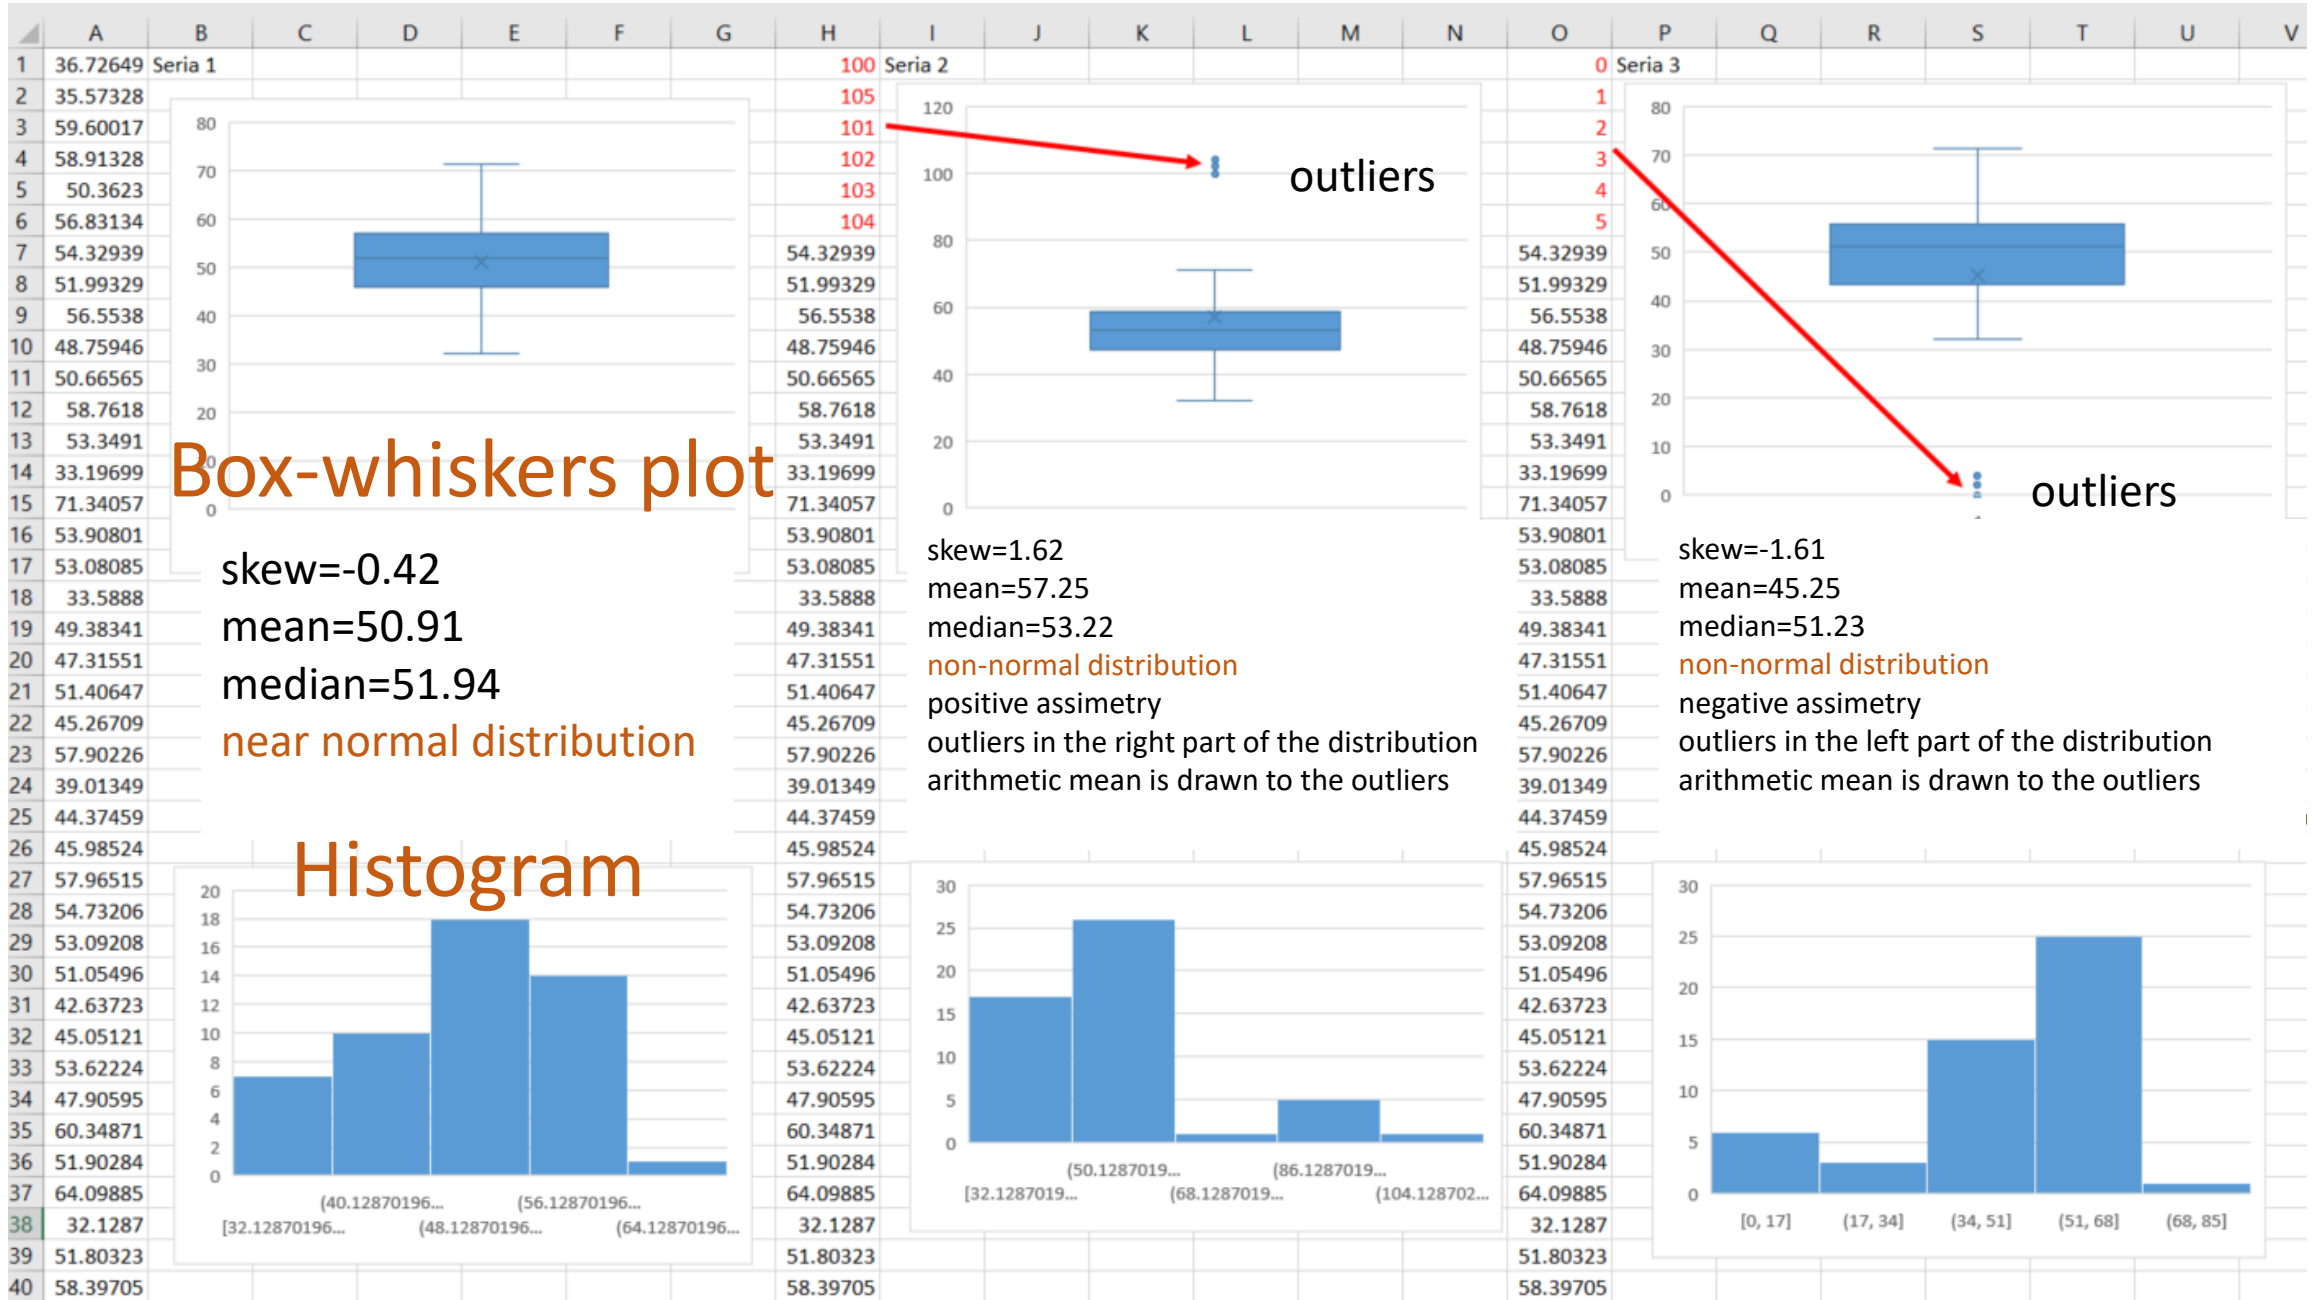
| | A | B | C | D | E | F | G | H | I | J | K | L | M | N | O | P | Q | R | S | T | U | V |
|---|---|---|---|---|---|---|---|---|---|---|---|---|---|---|---|---|---|---|---|---|---|---|
| 1 | 36.72649 | Seria 1 | | | | | | 100 | Seria 2 | | | | | | 0 | Seria 3 | | | | | | |
| 2 | 35.57328 | | | | | | | 105 | | | | | | | 1 | | | | | | | |
| 3 | 59.60017 | | | | | | | 101 | | | | | | | 2 | | | | | | | |
| 4 | 58.91328 | | | | | | | 102 | | | | | | | 3 | | | | | | | |
| 5 | 50.3623 | | | | | | | 103 | | | | | | | 4 | | | | | | | |
| 6 | 56.83134 | | | | | | | 104 | | | | | | | 5 | | | | | | | |
| 7 | 54.32939 | | | | | | | 54.32939 | | | | | | | 54.32939 | | | | | | | |
| 8 | 51.99329 | | | | | | | 51.99329 | | | | | | | 51.99329 | | | | | | | |
| 9 | 56.5538 | | | | | | | 56.5538 | | | | | | | 56.5538 | | | | | | | |
| 10 | 48.75946 | | | | | | | 48.75946 | | | | | | | 48.75946 | | | | | | | |
| 11 | 50.66565 | | | | | | | 50.66565 | | | | | | | 50.66565 | | | | | | | |
| 12 | 58.7618 | | | | | | | 58.7618 | | | | | | | 58.7618 | | | | | | | |
| 13 | 53.3491 | | | | | | | 53.3491 | | | | | | | 53.3491 | | | | | | | |
| 14 | 33.19699 | | | | | | | 33.19699 | | | | | | | 33.19699 | | | | | | | |
| 15 | 71.34057 | | | | | | | 71.34057 | | | | | | | 71.34057 | | | | | | | |
| 16 | 53.90801 | | | | | | | 53.90801 | | | | | | | 53.90801 | | | | | | | |
| 17 | 53.08085 | | | | | | | 53.08085 | | | | | | | 53.08085 | | | | | | | |
| 18 | 33.5888 | | | | | | | 33.5888 | | | | | | | 33.5888 | | | | | | | |
| 19 | 49.38341 | | | | | | | 49.38341 | | | | | | | 49.38341 | | | | | | | |
| 20 | 47.31551 | | | | | | | 47.31551 | | | | | | | 47.31551 | | | | | | | |
| 21 | 51.40647 | | | | | | | 51.40647 | | | | | | | 51.40647 | | | | | | | |
| 22 | 45.26709 | | | | | | | 45.26709 | | | | | | | 45.26709 | | | | | | | |
| 23 | 57.90226 | | | | | | | 57.90226 | | | | | | | 57.90226 | | | | | | | |
| 24 | 39.01349 | | | | | | | 39.01349 | | | | | | | 39.01349 | | | | | | | |
| 25 | 44.37459 | | | | | | | 44.37459 | | | | | | | 44.37459 | | | | | | | |
| 26 | 45.98524 | | | | | | | 45.98524 | | | | | | | 45.98524 | | | | | | | |
| 27 | 57.96515 | | | | | | | 57.96515 | | | | | | | 57.96515 | | | | | | | |
| 28 | 54.73206 | | | | | | | 54.73206 | | | | | | | 54.73206 | | | | | | | |
| 29 | 53.09208 | | | | | | | 53.09208 | | | | | | | 53.09208 | | | | | | | |
| 30 | 51.05496 | | | | | | | 51.05496 | | | | | | | 51.05496 | | | | | | | |
| 31 | 42.63723 | | | | | | | 42.63723 | | | | | | | 42.63723 | | | | | | | |
| 32 | 45.05121 | | | | | | | 45.05121 | | | | | | | 45.05121 | | | | | | | |
| 33 | 53.62224 | | | | | | | 53.62224 | | | | | | | 53.62224 | | | | | | | |
| 34 | 47.90595 | | | | | | | 47.90595 | | | | | | | 47.90595 | | | | | | | |
| 35 | 60.34871 | | | | | | | 60.34871 | | | | | | | 60.34871 | | | | | | | |
| 36 | 51.90284 | | | | | | | 51.90284 | | | | | | | 51.90284 | | | | | | | |
| 37 | 64.09885 | | | | | | | 64.09885 | | | | | | | 64.09885 | | | | | | | |
| 38 | 32.1287 | | | | | | | 32.1287 | | | | | | | 32.1287 | | | | | | | |
| 39 | 51.80323 | | | | | | | 51.80323 | | | | | | | 51.80323 | | | | | | | |
| 40 | 58.39705 | | | | | | | 58.39705 | | | | | | | 58.39705 | | | | | | | |

80 70 60 50 40 30 20 10 0

Box-whiskers plot

skew=-0.42
mean=50.91
median=51.94
near normal distribution

Histogram

20 18 16 14 12 10 8 6 4 2 0
[32.12870196... (40.12870196... (48.12870196... (56.12870196... (64.12870196...

120 100 80 60 40 20 0

outliers

skew=1.62
mean=57.25
median=53.22
non-normal distribution
positive assimetry
outliers in the right part of the distribution
arithmetic mean is drawn to the outliers

30 25 20 15 10 5 0
[32.1287019... (50.1287019... (68.1287019... (86.1287019... (104.128702...

80 70 60 50 40 30 20 10 0

outliers

skew=-1.61
mean=45.25
median=51.23
non-normal distribution
negative assimetry
outliers in the left part of the distribution
arithmetic mean is drawn to the outliers

30 25 20 15 10 5 0
[0, 17] (17, 34] (34, 51] (51, 68] (68, 85]